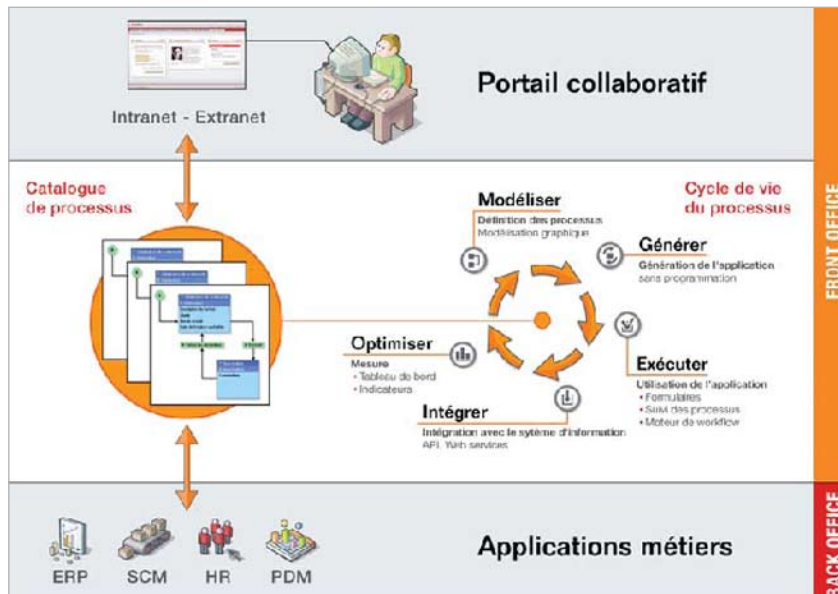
Intranet - Extranet

Portail collaboratif

FRONT OFFICE

Catalogue de processus

Cycle de vie du processus

Modéliser
Définition des processus
Modélisation graphique

Générer
Génération de l'application sans programmation

Exécuter
Utilisation de l'application
• Formulaires
• Suivi des processus
• Moteur de workflow

Intégrer
Intégration avec le sytème d'information
API, Web services

Optimiser
Mesure
• Tableau de bord
• Indicateurs

ERP SCM HR PDM

Applications métiers

BACK OFFICE